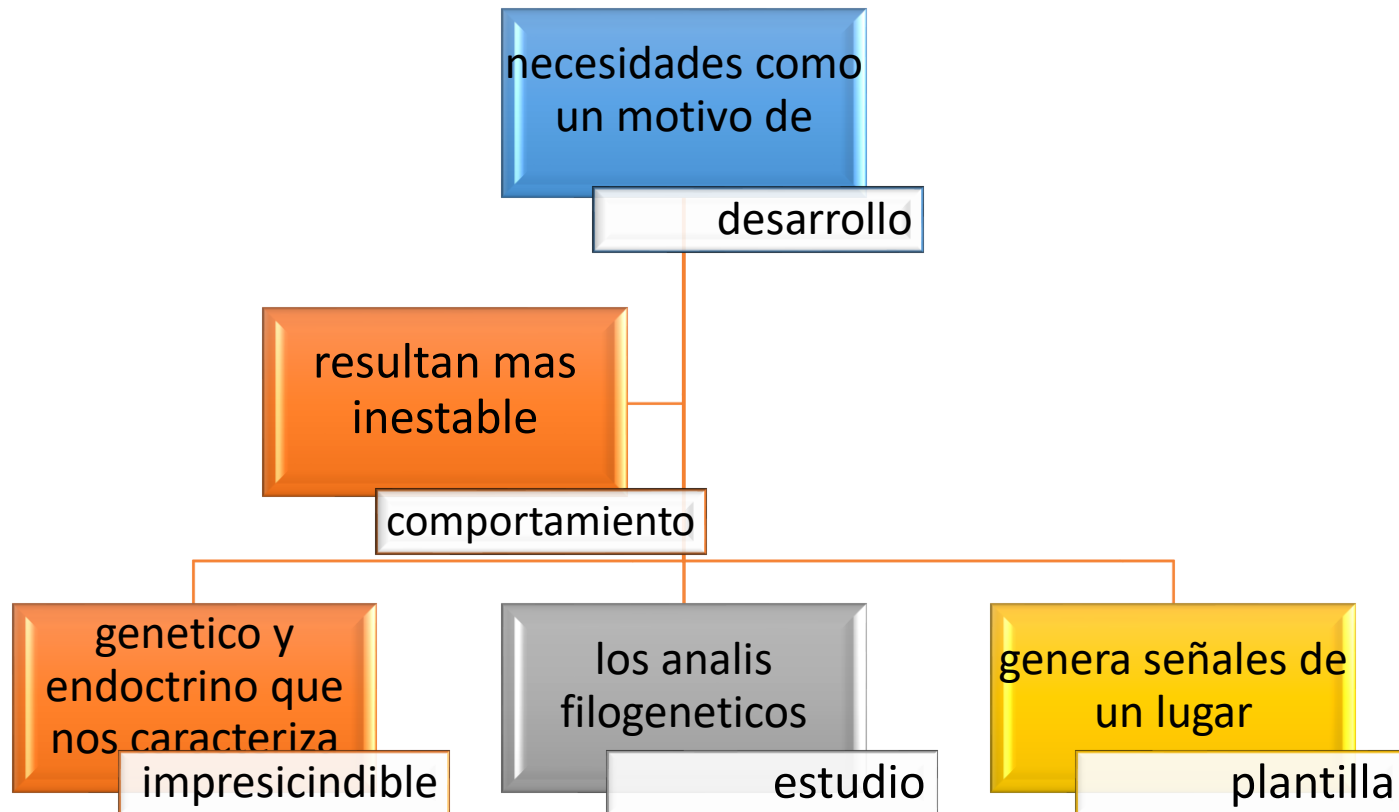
necesidades como un motivo de

desarrollo

resultan mas inestable

comportamiento

genetico y endoctrino que nos caracteriza

impresicindible

los analis filogeneticos

estudio

genera señales de un lugar

plantilla